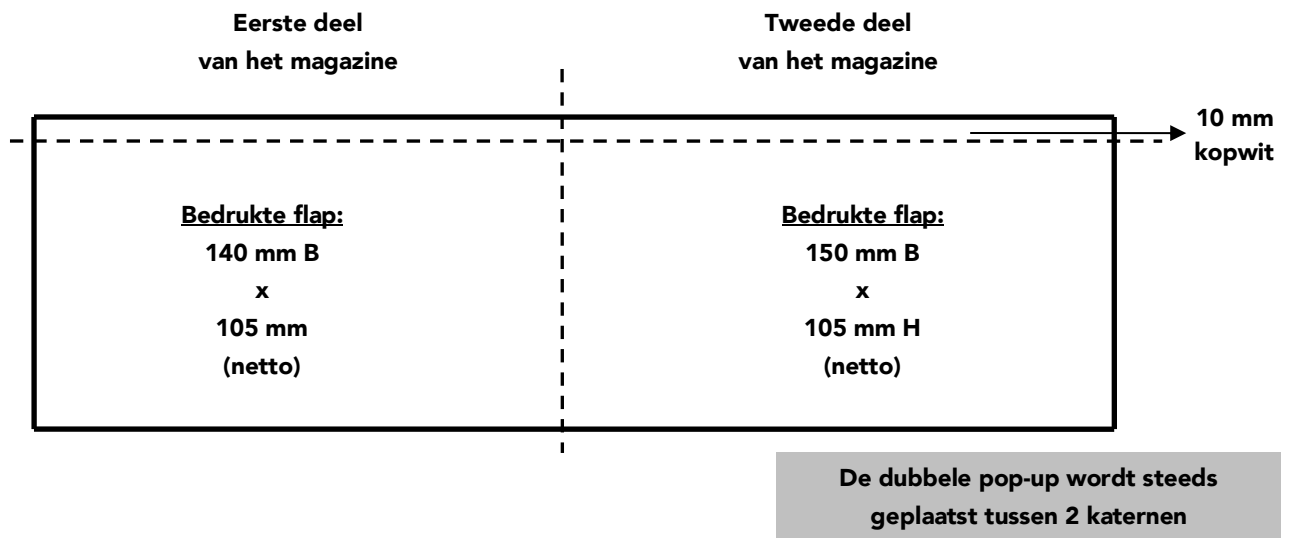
Eerste deel
van het magazine

Tweede deel
van het magazine

10 mm
kopwit

Bedrukte flap:
140 mm B
x
105 mm
(netto)

Bedrukte flap:
150 mm B
x
105 mm H
(netto)

De dubbele pop-up wordt steeds geplaatst tussen 2 katernen